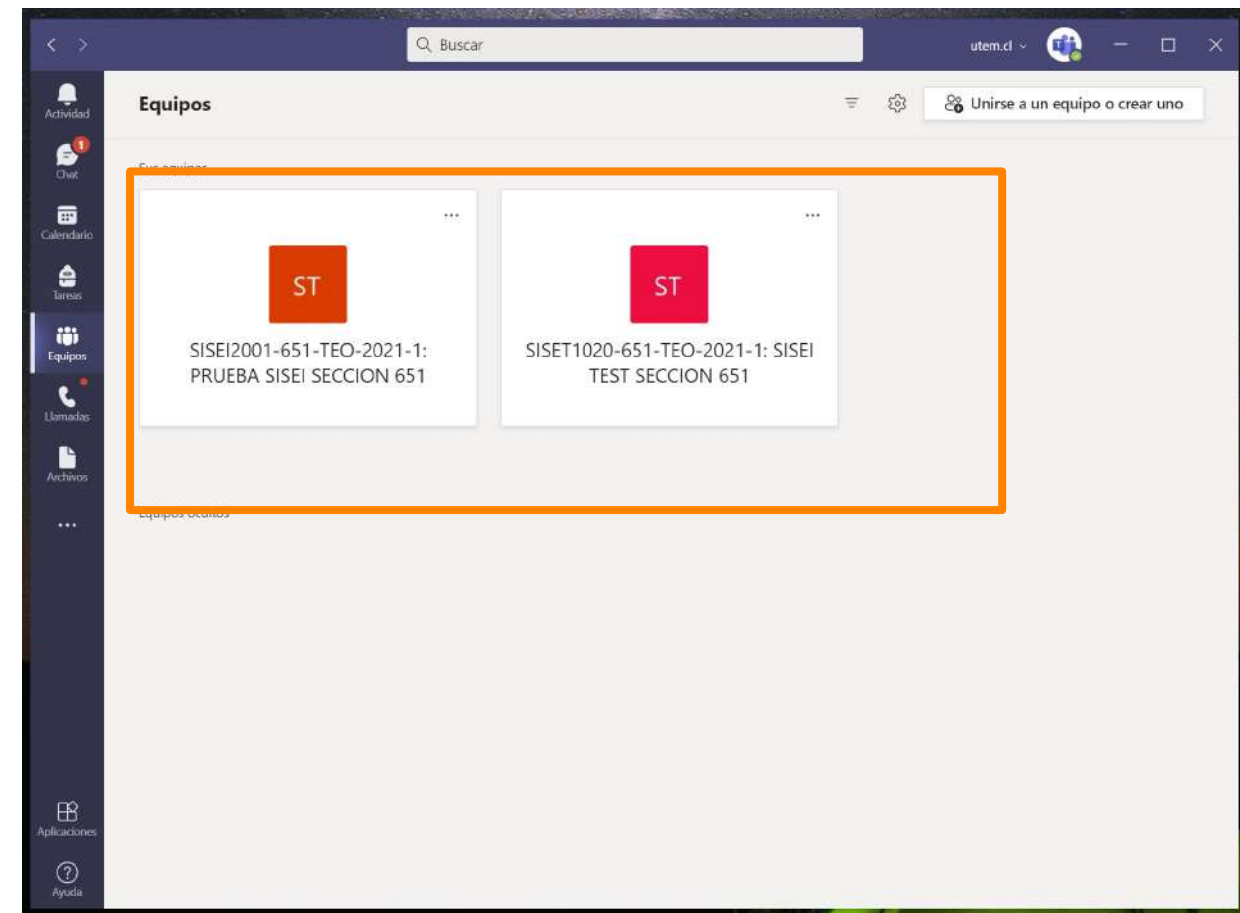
Buscar

utem.cl

Actividad

1

Chat

Calendario

Tareas

Equipos

Llamadas

Archivos

...

Aplicaciones

Ayuda

Equipos

Unirse a un equipo o crear uno

Sus equipos

...

ST

SISEI2001-651-TEO-2021-1: PRUEBA SISEI SECCION 651

...

ST

SISET1020-651-TEO-2021-1: SISEI TEST SECCION 651

Equipos ocultos